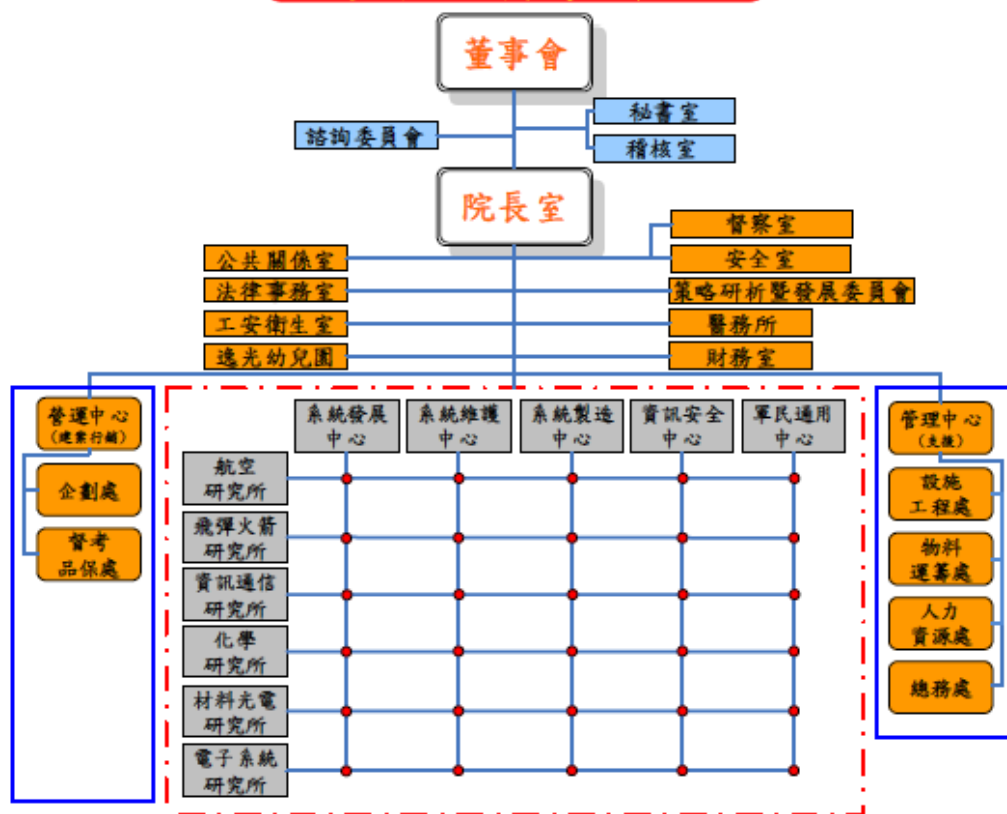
董事會

秘書室
諮詢委員會
稽核室

院長室

督察室
公共關係室
安全室
法律事務室
策略研析暨發展委員會
工安衛生室
醫務所
逸光幼兒園
財務室

營運中心
(建案行銷)
企劃處
督考品保處

系統發展中心
系統維護中心
系統製造中心
資訊安全中心
軍民通用中心

航空研究所
飛彈火箭研究所
資訊通信研究所
化學研究所
材料光電研究所
電子系統研究所

管理中心
(支援)
設施工程處
物料運籌處
人力資源處
總務處